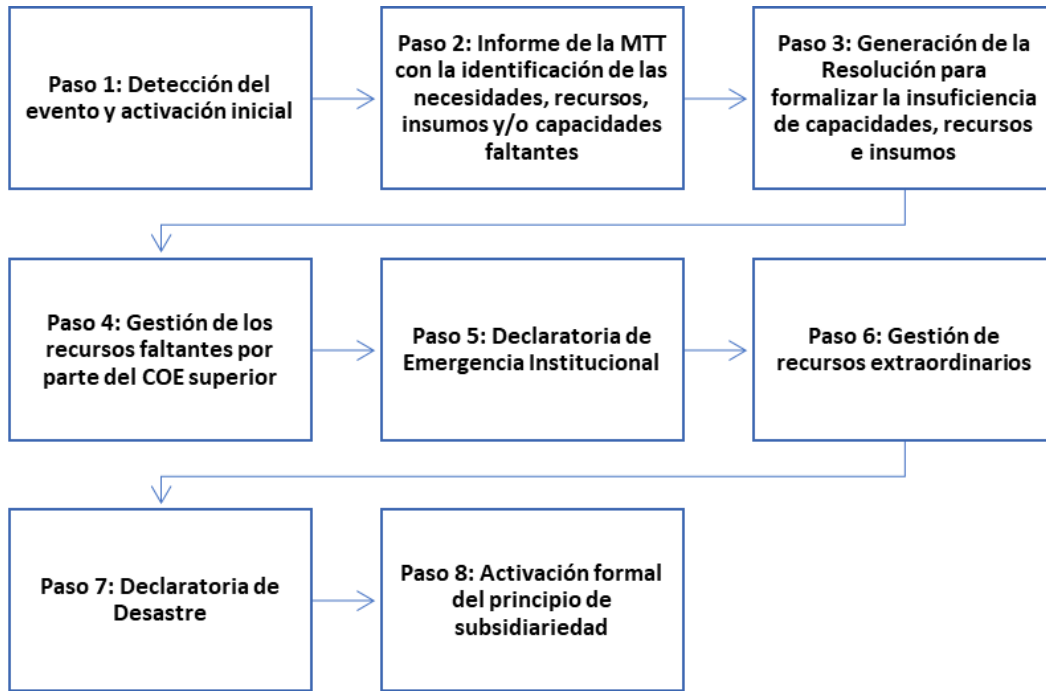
Paso 1: Detección del evento y activación inicial

Paso 2: Informe de la MTT con la identificación de las necesidades, recursos, insumos y/o capacidades faltantes

Paso 3: Generación de la Resolución para formalizar la insuficiencia de capacidades, recursos e insumos

Paso 4: Gestión de los recursos faltantes por parte del COE superior

Paso 5: Declaratoria de Emergencia Institucional

Paso 6: Gestión de recursos extraordinarios

Paso 7: Declaratoria de Desastre

Paso 8: Activación formal del principio de subsidiariedad